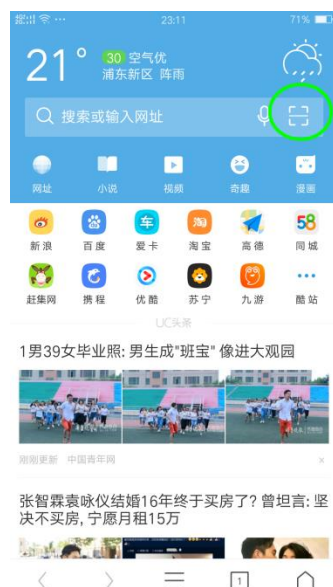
23:11 71%

21° 30 空气优
浦东新区 阵雨

搜索或输入网址

网址 小说 视频 奇趣 漫画

新浪 百度 爱卡 淘宝 高德 同城

赶集网 携程 优酷 苏宁 九游 酷站

UC头条

1男39女毕业照: 男生成"班宝" 像进大观园

刚刚更新 中国青年网

张智霖袁咏仪结婚16年终于买房了? 曾坦言: 坚决不买房, 宁愿月租15万

1